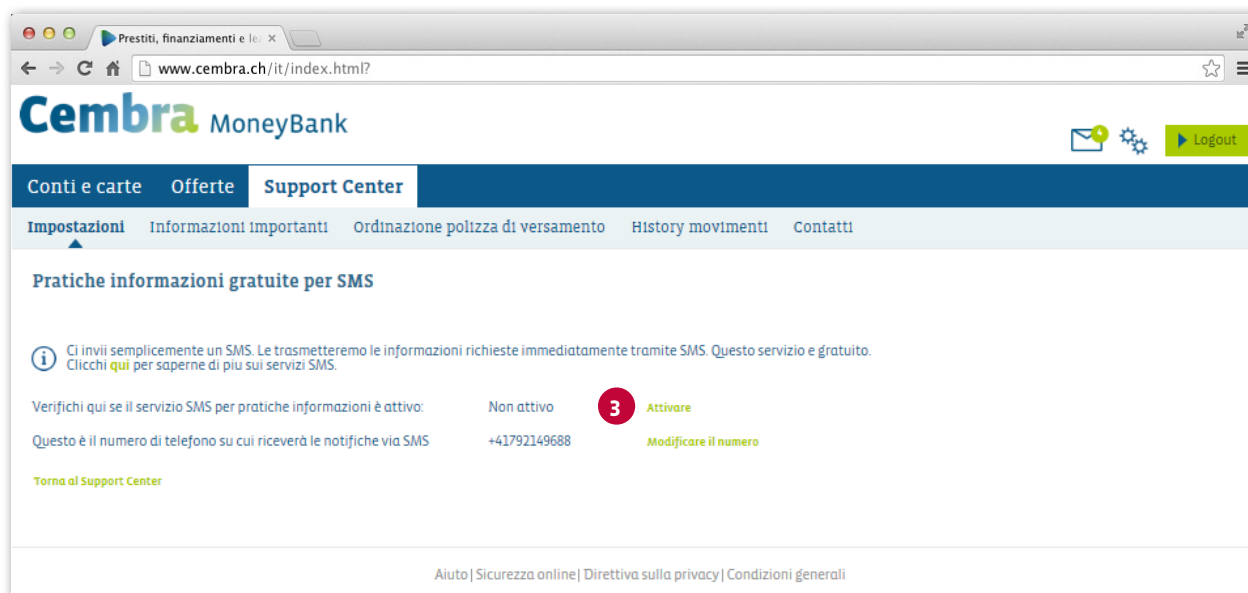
Prestiti, finanziamenti e le ×

www.cembra.ch/it/index.html?

Cembra MoneyBank

Logout

Conti e carte | Offerte | Support Center

Impostazioni | Informazioni importanti | Ordinazione polizza di versamento | History movimenti | Contatti

Pratiche informazioni gratuite per SMS

Ci invii semplicemente un SMS. Le trasmetteremo le informazioni richieste immediatamente tramite SMS. Questo servizio e gratuito. Clicchi qui per saperne di piu sui servizi SMS.

Verifichi qui se il servizio SMS per pratiche informazioni è attivo: Non attivo 3 Attivare

Questo è il numero di telefono su cui riceverà le notifiche via SMS +41792149688 Modificare il numero

Torna al Support Center

Aiuto | Sicurezza online | Direttiva sulla privacy | Condizioni generali